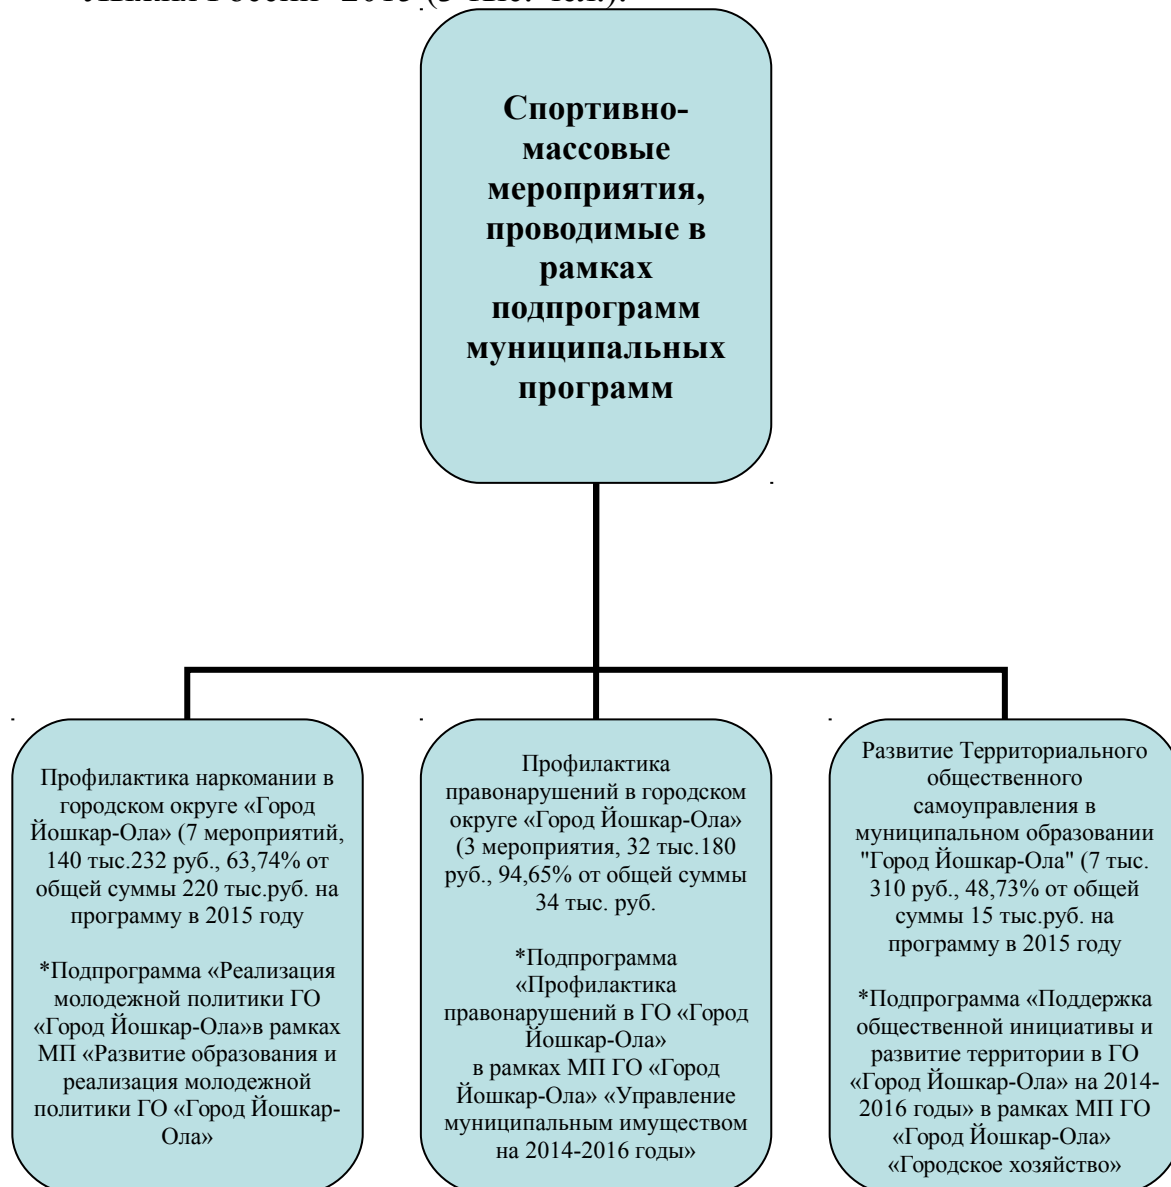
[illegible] 2015 (3 тыс. чел.).

Спортивно-массовые мероприятия, проводимые в рамках подпрограмм муниципальных программ

Профилактика наркомании в городском округе «Город Йошкар-Ола» (7 мероприятий, 140 тыс.232 руб., 63,74% от общей суммы 220 тыс.руб. на программу в 2015 году

*Подпрограмма «Реализация молодежной политики ГО «Город Йошкар-Ола»в рамках МП «Развитие образования и реализация молодежной политики ГО «Город Йошкар-Ола»

Профилактика правонарушений в городском округе «Город Йошкар-Ола» (3 мероприятия, 32 тыс.180 руб., 94,65% от общей суммы 34 тыс. руб.

*Подпрограмма «Профилактика правонарушений в ГО «Город Йошкар-Ола» в рамках МП ГО «Город Йошкар-Ола» «Управление муниципальным имуществом на 2014-2016 годы»

Развитие Территориального общественного самоуправления в муниципальном образовании "Город Йошкар-Ола" (7 тыс. 310 руб., 48,73% от общей суммы 15 тыс.руб. на программу в 2015 году

*Подпрограмма «Поддержка общественной инициативы и развитие территории в ГО «Город Йошкар-Ола» на 2014-2016 годы» в рамках МП ГО «Город Йошкар-Ола» «Городское хозяйство»